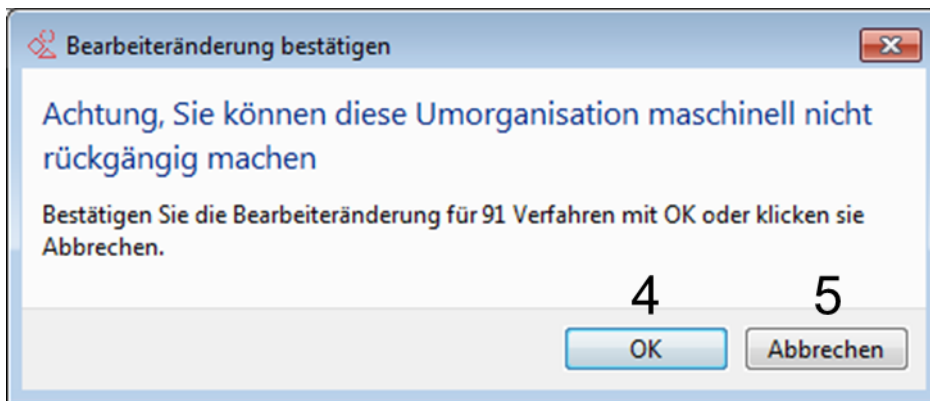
Bearbeiteränderung bestätigen

Achtung, Sie können diese Umorganisation maschinell nicht rückgängig machen

Bestätigen Sie die Bearbeiteränderung für 91 Verfahren mit OK oder klicken sie Abbrechen.

4 5

OK Abbrechen